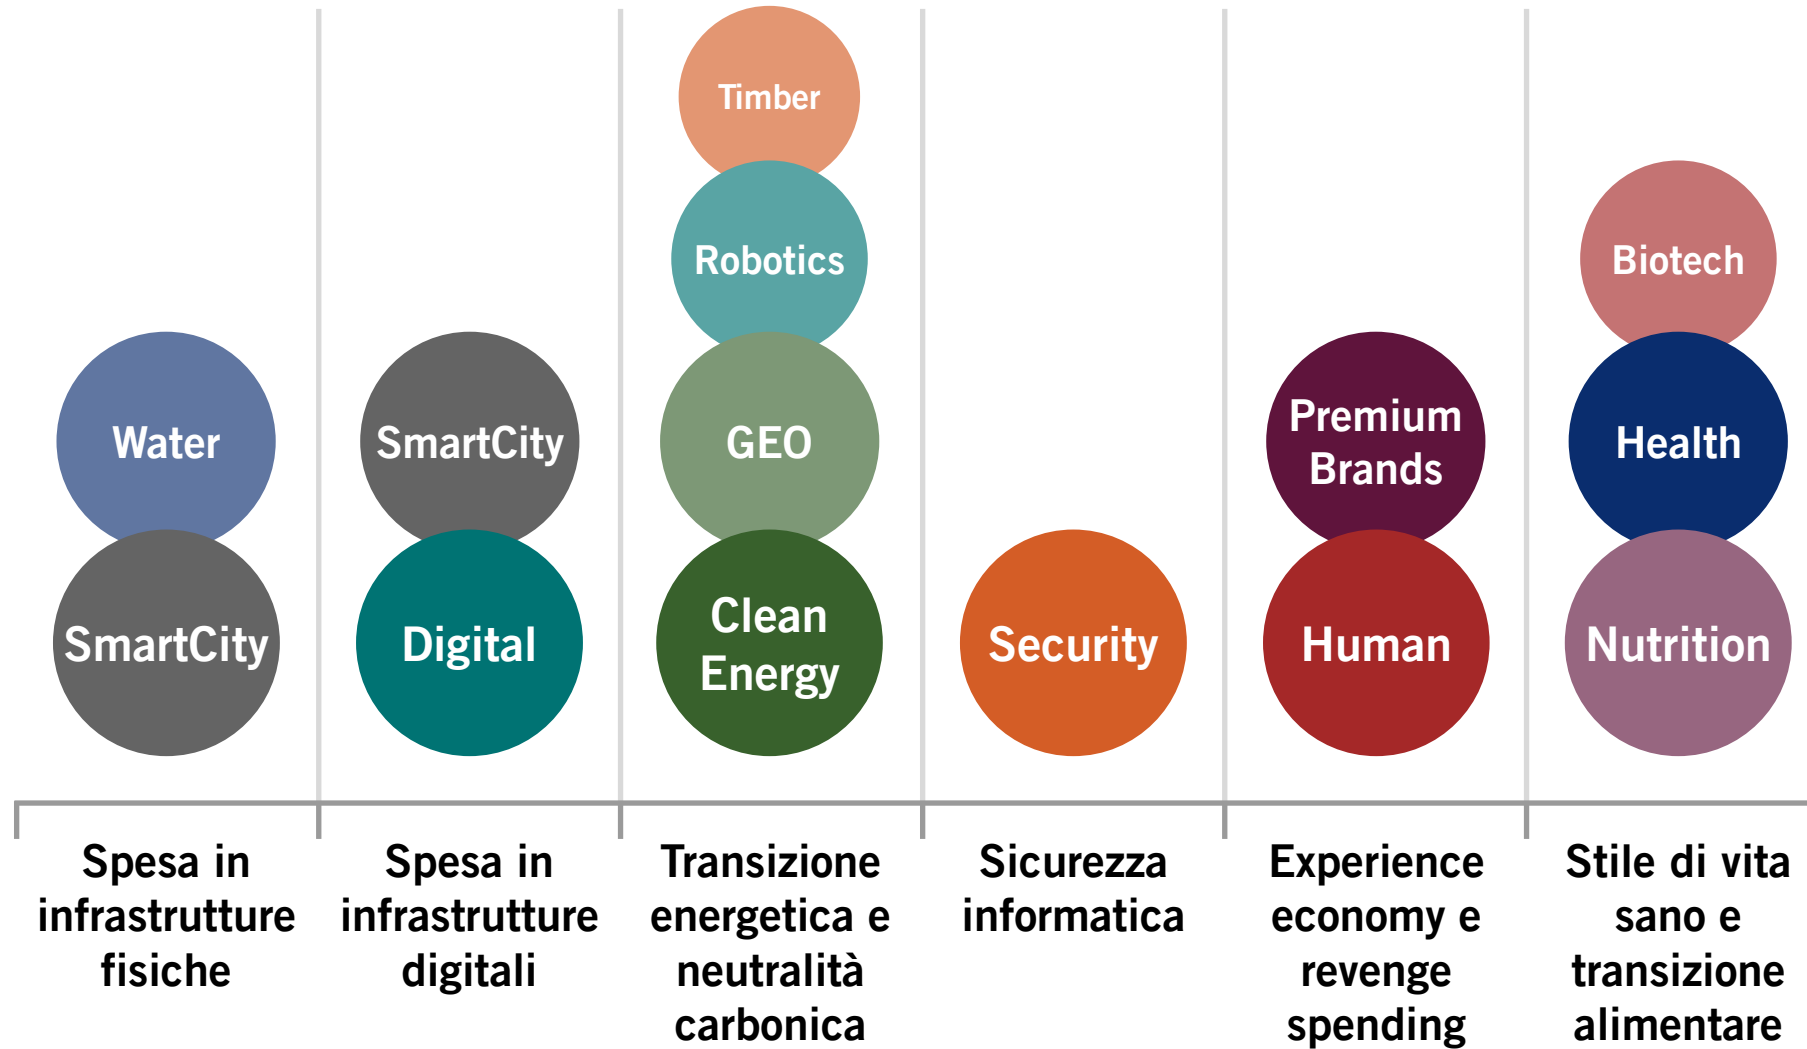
Water

SmartCity

Spesa in infrastrutture fisiche

SmartCity

Digital

Spesa in infrastrutture digitali

Timber

Robotics

GEO

Clean Energy

Transizione energetica e neutralità carbonica

Security

Sicurezza informatica

Premium Brands

Human

Experience economy e revenge spending

Biotech

Health

Nutrition

Stile di vita sano e transizione alimentare